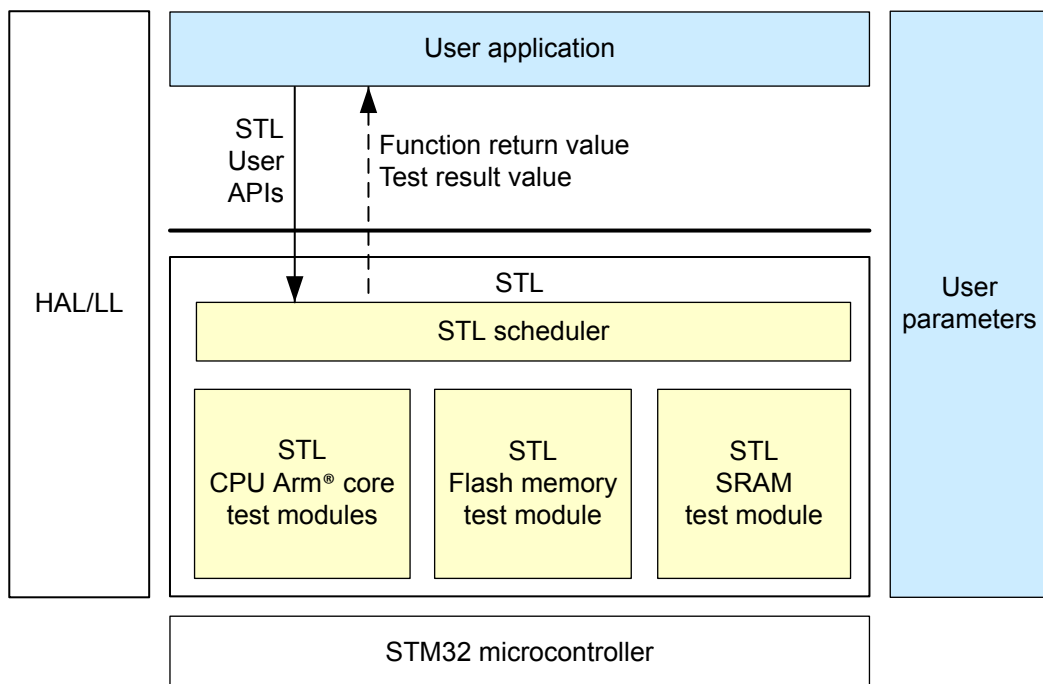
User application

STL
User
APIs

Function return value
Test result value

HAL/LL

STL

STL scheduler

User
parameters

STL
CPU Arm® core
test modules

STL
Flash memory
test module

STL
SRAM
test module

STM32 microcontroller